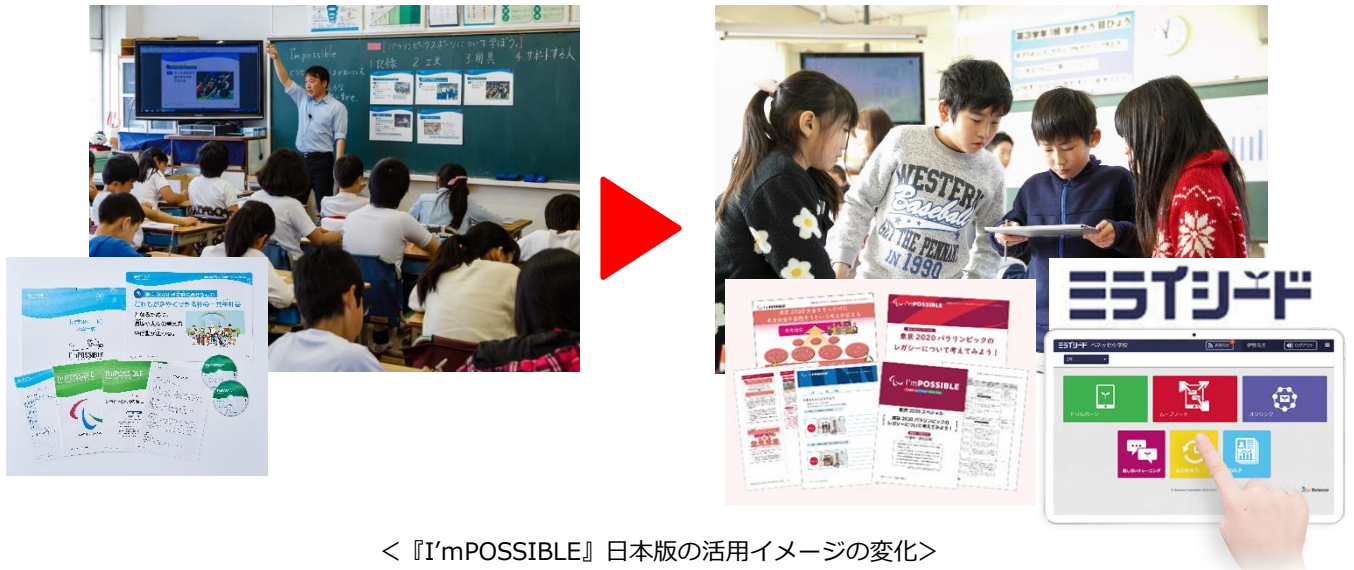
I'mpossible
パラリンピックスポーツについて学ぼう
1.記録 2.工夫 3.用具 4.サポートする人

WESTERN Baseball
IN THE PENNANT IN 1990

ミライシード

I'mPOSSIBLE
東京 2020 パラリンピックのレガシーについて考えてみよう！

ドリルパーク
ムーブノート
オクリンク

＜『I’mPOSSIBLE』日本版の活用イメージの変化＞